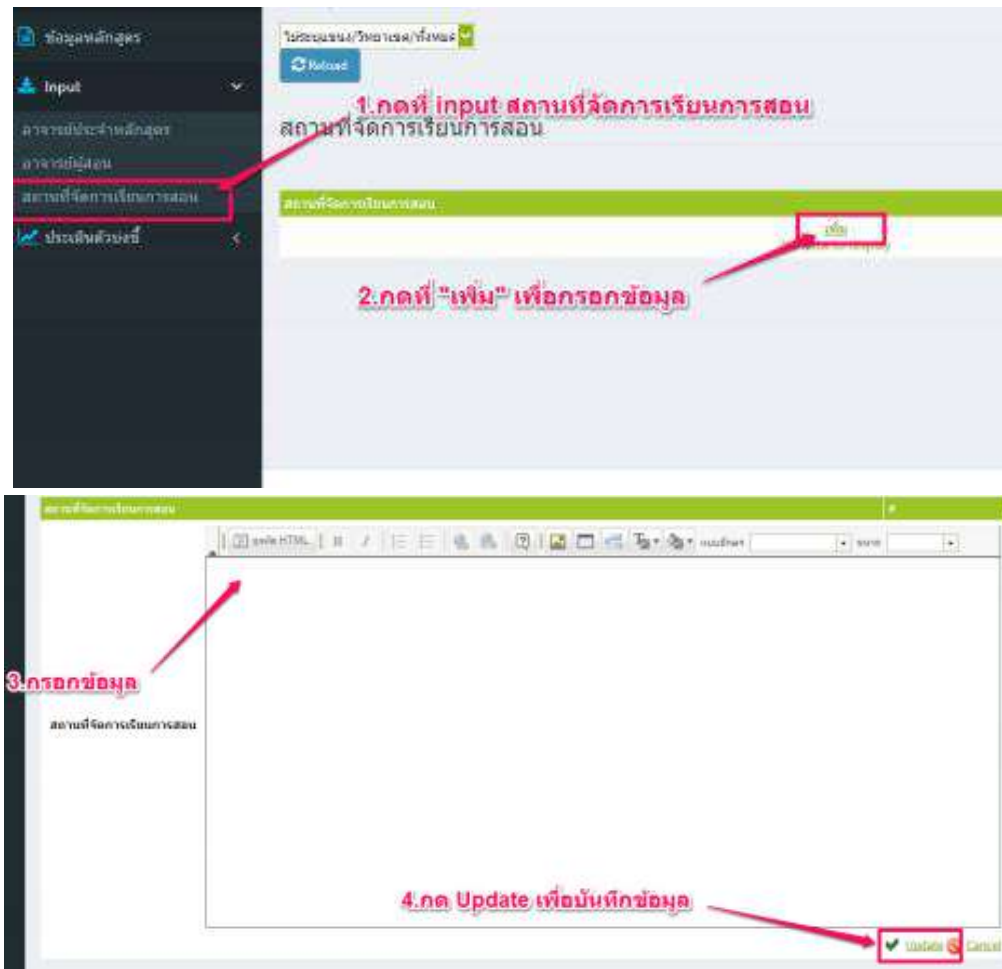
ข้อมูลหลักสูตร
Input
อาจารย์ประจำหลักสูตร
อาจารย์ผู้สอน
สถานที่จัดการเรียนการสอน
ประเมินตัวบ่งชี้

ในระบบ/วิทยาเขต/ทั้งหมด
Reload

1.กดที่ input สถานที่จัดการเรียนการสอน
สถานที่จัดการเรียนการสอน

สถานที่จัดการเรียนการสอน
เพิ่ม

2.กดที่ "เพิ่ม" เพื่อกรอกข้อมูล

สถานที่จัดการเรียนการสอน
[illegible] HTML
แบบอักษร
ขนาด

3.กรอกข้อมูล

สถานที่จัดการเรียนการสอน

4.กด Update เพื่อบันทึกข้อมูล

Update Cancel